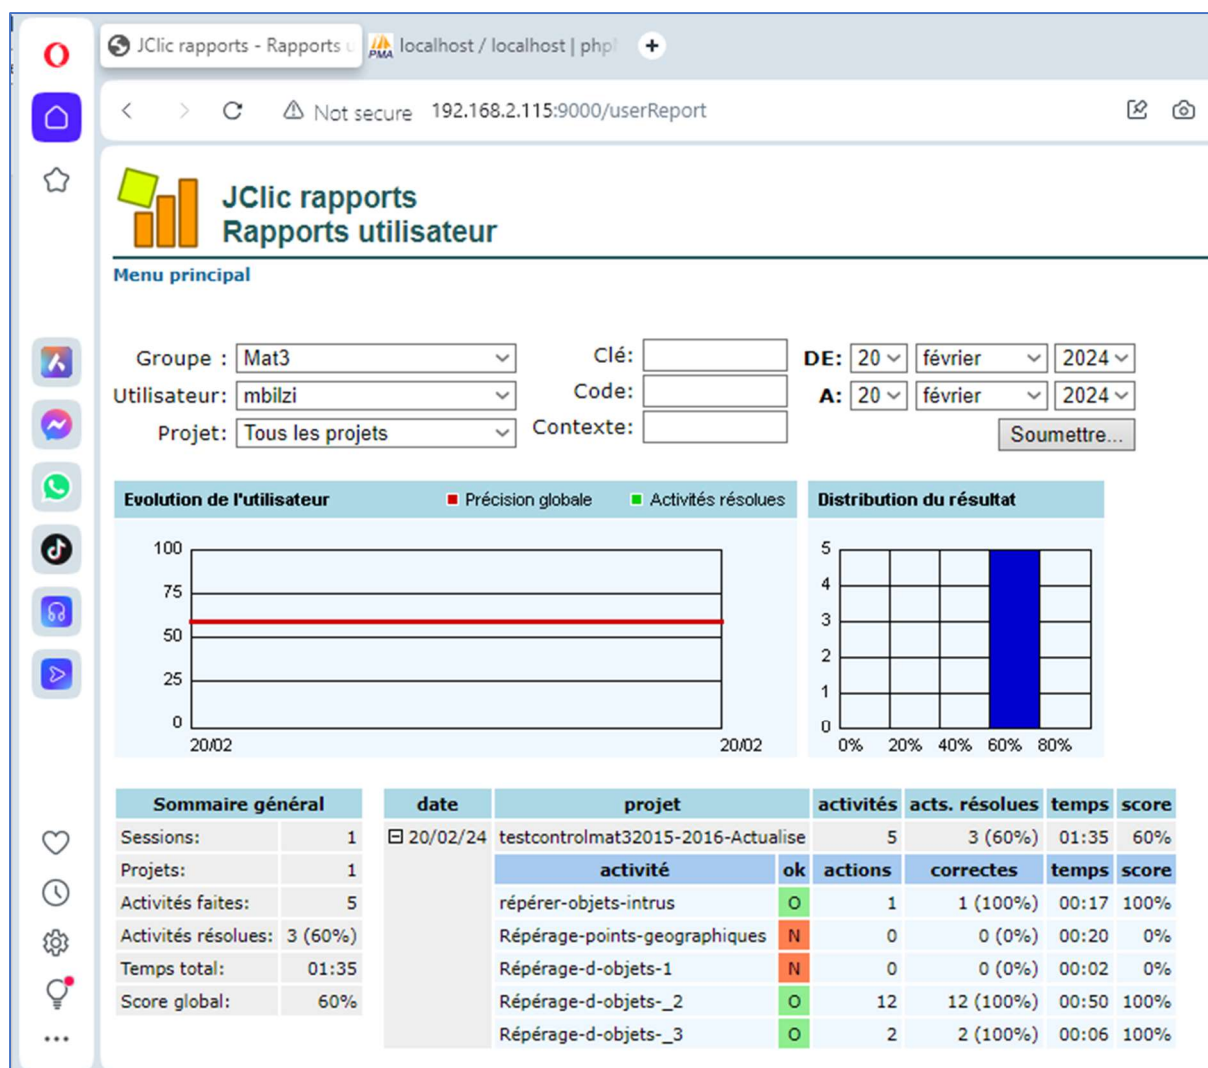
JClic rapports - Rapports u | localhost / localhost | php

Not secure 192.168.2.115:9000/userReport

JClic rapports
Rapports utilisateur

Menu principal

Groupe : Mat3
Utilisateur: mbilzi
Projet: Tous les projets

Clé:
Code:
Contexte:

DE: 20 février 2024
A: 20 février 2024

Soumettre...

Evolution de l'utilisateur ■ Précision globale ■ Activités résolues

100
75
50
25
0
20/02 20/02

Distribution du résultat

5
4
3
2
1
0
0% 20% 40% 60% 80%

| Sommaire général | |
|---|---|
| Sessions: | 1 |
| Projets: | 1 |
| Activités faites: | 5 |
| Activités résolues: | 3 (60%) |
| Temps total: | 01:35 |
| Score global: | 60% |

| date | projet | | activités | acts. résolues | temps | score |
|---|---|---|---|---|---|---|
| ⊟ 20/02/24 | testcontrolmat32015-2016-Actualise | | 5 | 3 (60%) | 01:35 | 60% |
| | activité | ok | actions | correctes | temps | score |
| | répérer-objets-intrus | O | 1 | 1 (100%) | 00:17 | 100% |
| | Répérage-points-geographiques | N | 0 | 0 (0%) | 00:20 | 0% |
| | Répérage-d-objets-1 | N | 0 | 0 (0%) | 00:02 | 0% |
| | Répérage-d-objets-_2 | O | 12 | 12 (100%) | 00:50 | 100% |
| | Répérage-d-objets-_3 | O | 2 | 2 (100%) | 00:06 | 100% |